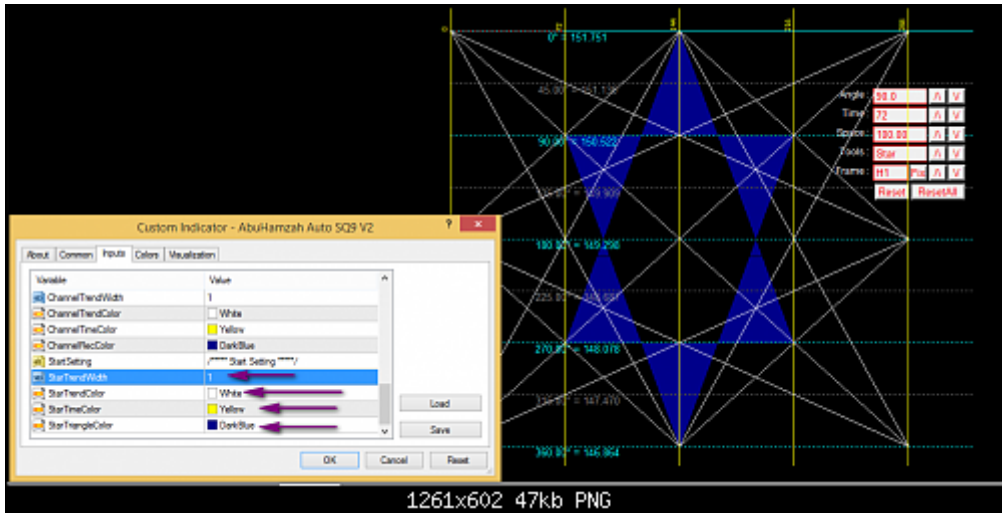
0° = 151.751

45.00° = 151.136

90.00° = 150.522

135.00° = 149.909

180.00° = 149.296

225.00° = 148.683

270.00° = 148.070

315.00° = 147.470

360.00° = 146.864

Angle 90.0 /\ V
Time 72 /\ V
Space 100.00 /\ V
Tools Star /\ V
Frame H1 Fix /\ V
Reset ResetAll

Custom Indicator - AbuHamzah Auto SQ9 V2

About Common Inputs Colors Visualization

| Variable | Value |
|---|---|
| ChannelTrendWidth | 1 |
| ChannelTrendColor | White |
| ChannelTimeColor | Yellow |
| ChannelRecColor | DarkBlue |
| StartSetting | /***** Start Setting *****/ |
| StarTrendWidth | 1 |
| StarTrendColor | White |
| StarTimeColor | Yellow |
| StarTriangleColor | DarkBlue |

Load
Save

OK Cancel Reset

1261x602 47kb PNG